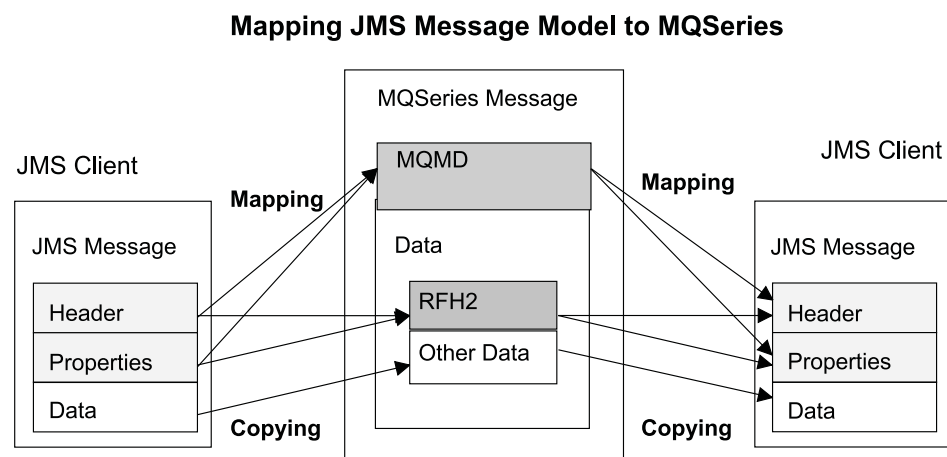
Mapping JMS Message Model to MQSeries

MQSeries Message

JMS Client

MQMD

JMS Client

Mapping

Mapping

JMS Message

Data

JMS Message

Header

RFH2

Header

Properties

Other Data

Properties

Data

Data

Copying

Copying